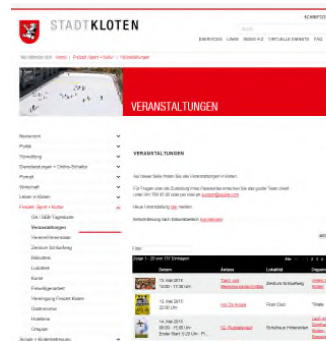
STADTKLOTEN

SCHRIFTG

Suche

DIENSTE LINKS INDEX A-Z VIRTUELLE DIENSTE FAQ

Sie befinden sich: Home | Freizeit Sport + Kultur | Veranstaltungen

VERANSTALTUNGEN

Startseite
Politik
Verwaltung
Dienstleistungen + Online-Schalter
Porträt
Wirtschaft
Leben in Kloten
Freizeit Sport + Kultur
Gä / GEB Tagesstätte
Veranstaltungen
Vereinsverzeichnis
Zentrum Schluefweg
Bibliothek
Ludothek
Kunst
Freiwilligenarbeit
Vereinigung Freizeit Kloten
Stadtrundgang
Hobbies
Ortsplan
Jungen + Kinderinteressen

VERANSTALTUNGEN

Auf dieser Seite finden Sie alle Veranstaltungen in Kloten.

Für Fragen oder zur Erfassung Ihres Anlasses wenden Sie sich bitte unter Tel. 044 815 ... oder per Mail an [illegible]

Neue Veranstaltung hier melden

Anmeldung beim Sekretariat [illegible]

Filter

Seite 1 - 20 von 117 Einträgen

| Datum | Anlass | Lokalität | Organisator |
|---|---|---|---|
| 13. Mai 2015 10:00 - 11:30 Uhr | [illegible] | Zentrum Schluefweg | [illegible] |
| 13. Mai 2015 20:00 Uhr | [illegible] | Foyer Stadt | Theater |
| 14. Mai 2015 08:00 - 15:00 Uhr Ende: Start: 9:20 Uhr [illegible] | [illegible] | Schulhaus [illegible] | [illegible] |